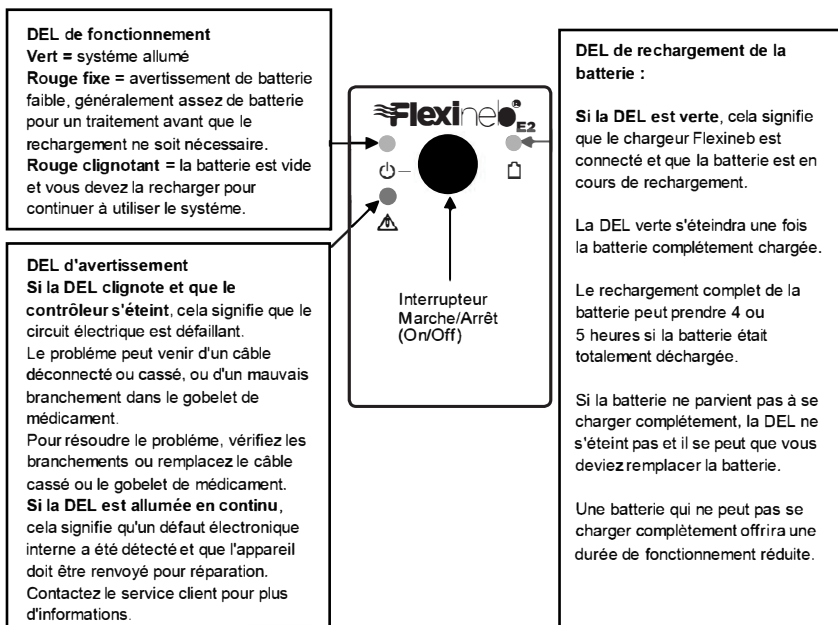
DEL de fonctionnement
Vert = systéme allumé
Rouge fixe = avertissement de batterie faible, généralement assez de batterie pour un traitement avant que le rechargement ne soit nécessaire.
Rouge clignotant = la batterie est vide et vous devez la recharger pour continuer à utiliser le système.

DEL d'avertissement
Si la DEL clignote et que le contrôleur s'éteint, cela signifie que le circuit électrique est défaillant.
Le probléme peut venir d'un câble déconnecté ou cassé, ou d'un mauvais branchement dans le gobelet de médicament.
Pour résoudre le probléme, vérifiez les branchements ou remplacez le câble cassé ou le gobelet de médicament.
Si la DEL est allumée en continu, cela signifie qu'un défaut électronique interne a été détecté et que l'appareil doit être renvoyé pour réparation.
Contactez le service client pour plus d'informations.

Flexineb E2

Interrupteur Marche/Arrêt (On/Off)

DEL de rechargement de la batterie :

Si la DEL est verte, cela signifie que le chargeur Flexineb est connecté et que la batterie est en cours de rechargement.

La DEL verte s'éteindra une fois la batterie complétement chargée.

Le rechargement complet de la batterie peut prendre 4 ou 5 heures si la batterie était totalement déchargée.

Si la batterie ne parvient pas à se charger complétement, la DEL ne s'éteint pas et il se peut que vous deviez remplacer la batterie.

Une batterie qui ne peut pas se charger complètement offrira une durée de fonctionnement réduite.